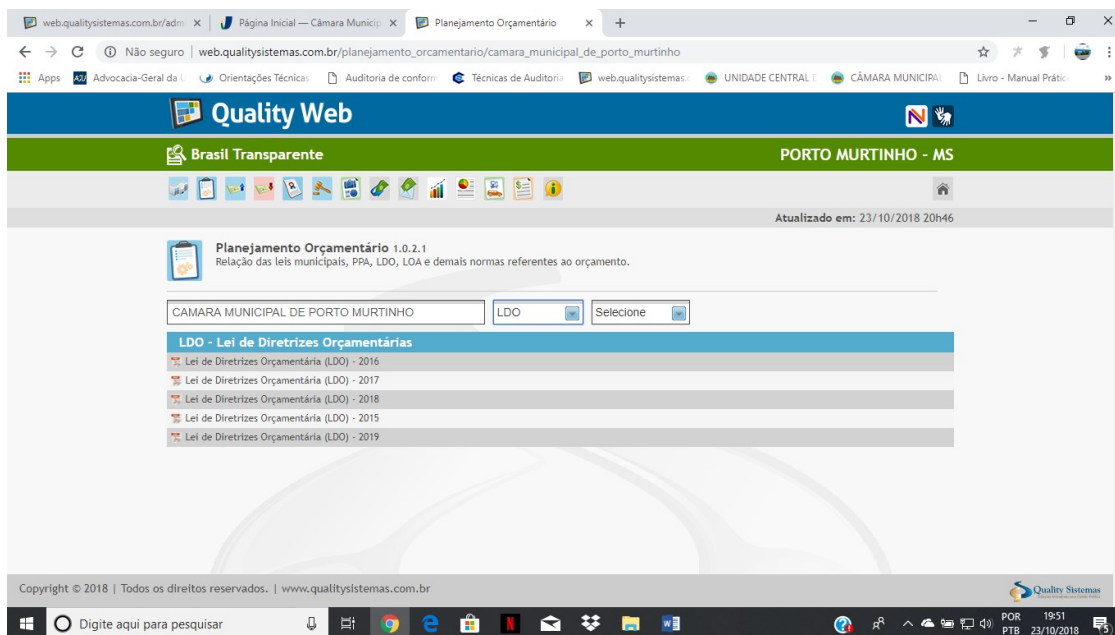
web.qualitysistemas.com.br/adm × Página Inicial — Câmara Municip × Planejamento Orçamentário × +

Não seguro | web.qualitysistemas.com.br/planejamento_orcamentario/camara_municipal_de_porto_murtinho

Apps Advocacia-Geral da U Orientações Técnicas Auditoria de conform Técnicas de Auditoria web.qualitysistemas.c UNIDADE CENTRAL D CÂMARA MUNICIPAL Livro - Manual Prátic

Quality Web

Brasil Transparente

PORTO MURTINHO - MS

Atualizado em: 23/10/2018 20h46

Planejamento Orçamentário 1.0.2.1
Relação das leis municipais, PPA, LDO, LOA e demais normas referentes ao orçamento.

CAMARA MUNICIPAL DE PORTO MURTINHO
LDO
Selecione

LDO - Lei de Diretrizes Orçamentárias

Lei de Diretrizes Orçamentária (LDO) - 2016
Lei de Diretrizes Orçamentária (LDO) - 2017
Lei de Diretrizes Orçamentária (LDO) - 2018
Lei de Diretrizes Orçamentária (LDO) - 2015
Lei de Diretrizes Orçamentária (LDO) - 2019

Copyright © 2018 | Todos os direitos reservados. | www.qualitysistemas.com.br

Quality Sistemas

Digite aqui para pesquisar

POR PTB 19:51 23/10/2018